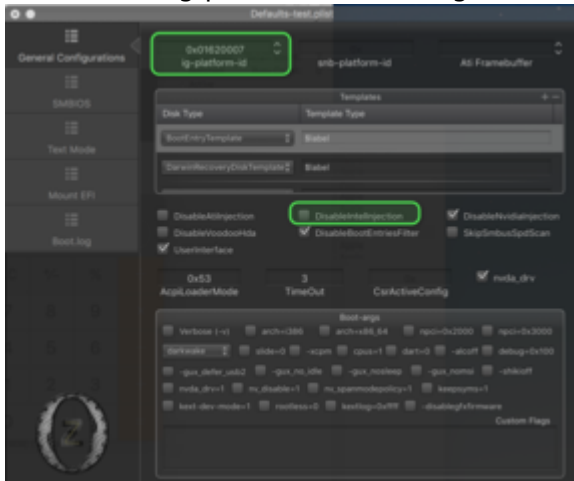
Defaults-test.plist

General Configurations
SMBIOS
Text Mode
Mount EFI
Boot.log

0x01620007
ig-platform-id
snb-platform-id
Ati Framebuffer

Templates

| Disk Type | Template Type |
|---|---|
| BootEntryTemplate | Babel |
| DarwinRecoveryDiskTemplate | Babel |

DisableAtiInjection
DisableIntelInjection
DisableNvidiaInjection
DisableVoodooHda
DisableBootEntriesFilter
SkipSmbusSpdScan
UseInterface

0x53
AcpiLoaderMode
3
TimeOut
CsrActiveConfig
nvda_drv

Boot-args
Verbose (-v)
arch=i386
arch=x86_64
npci=0x2000
npci=0x3000
darkwake
slide=0
-xcpm
cpus=1
dart=0
-alcoff
debug=0x100
-gux_defer_usb2
-gux_no_idle
-gux_nosleep
-gux_nomsi
-shikioff
nvda_drv=1
nv_disable=1
nv_spanmodepolicy=1
keepsyms=1
kext-dev-mode=1
rootless=0
kextlog=0xffff
-disablegfxfirmware
Custom Flags